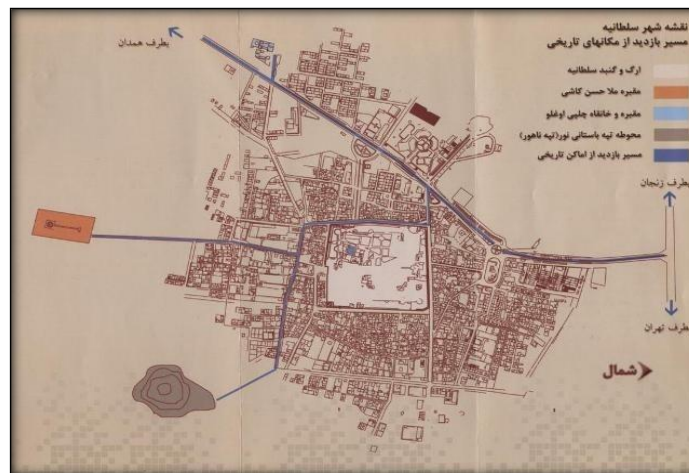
نقشه شهر سلطانیه
مسیر بازدید از مکانهای تاریخی

ارگ و گنبد سلطانیه
مقبره ملا حسن کاشی
مقبره و خانقاه چلبی اوغلو
محوطه تپه باستانی نور(تپه ناهور)
مسیر بازدید از اماکن تاریخی

بطرف همدان

بطرف زنجان

بطرف تهران

شمال